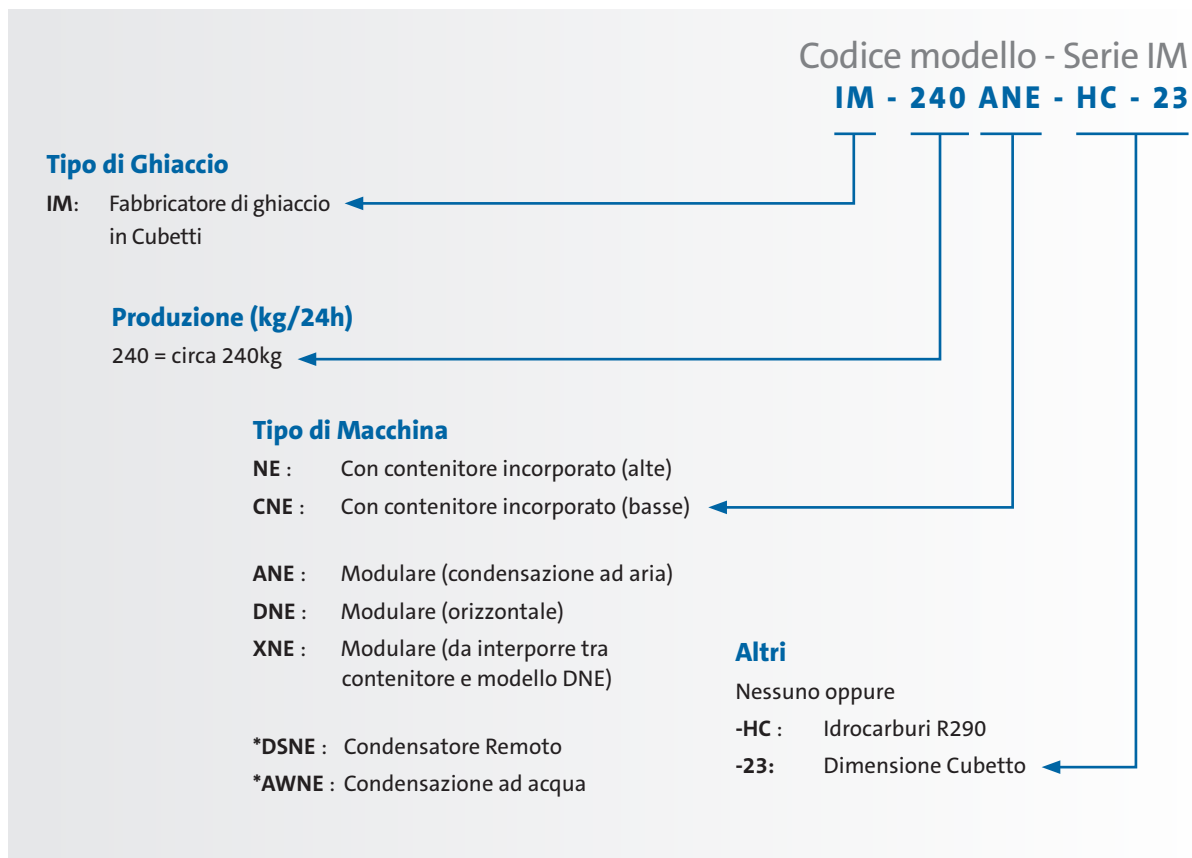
Codice modello - Serie IM
IM - 240 ANE - HC - 23

Tipo di Ghiaccio
IM: Fabbricatore di ghiaccio in Cubetti

Produzione (kg/24h)
240 = circa 240kg

Tipo di Macchina
NE : Con contenitore incorporato (alte)
CNE : Con contenitore incorporato (basse)

ANE : Modulare (condensazione ad aria)
DNE : Modulare (orizzontale)
XNE : Modulare (da interporre tra contenitore e modello DNE)

*DSNE : Condensatore Remoto
*AWNE : Condensazione ad acqua

Altri
Nessuno oppure
-HC : Idrocarburi R290
-23: Dimensione Cubetto